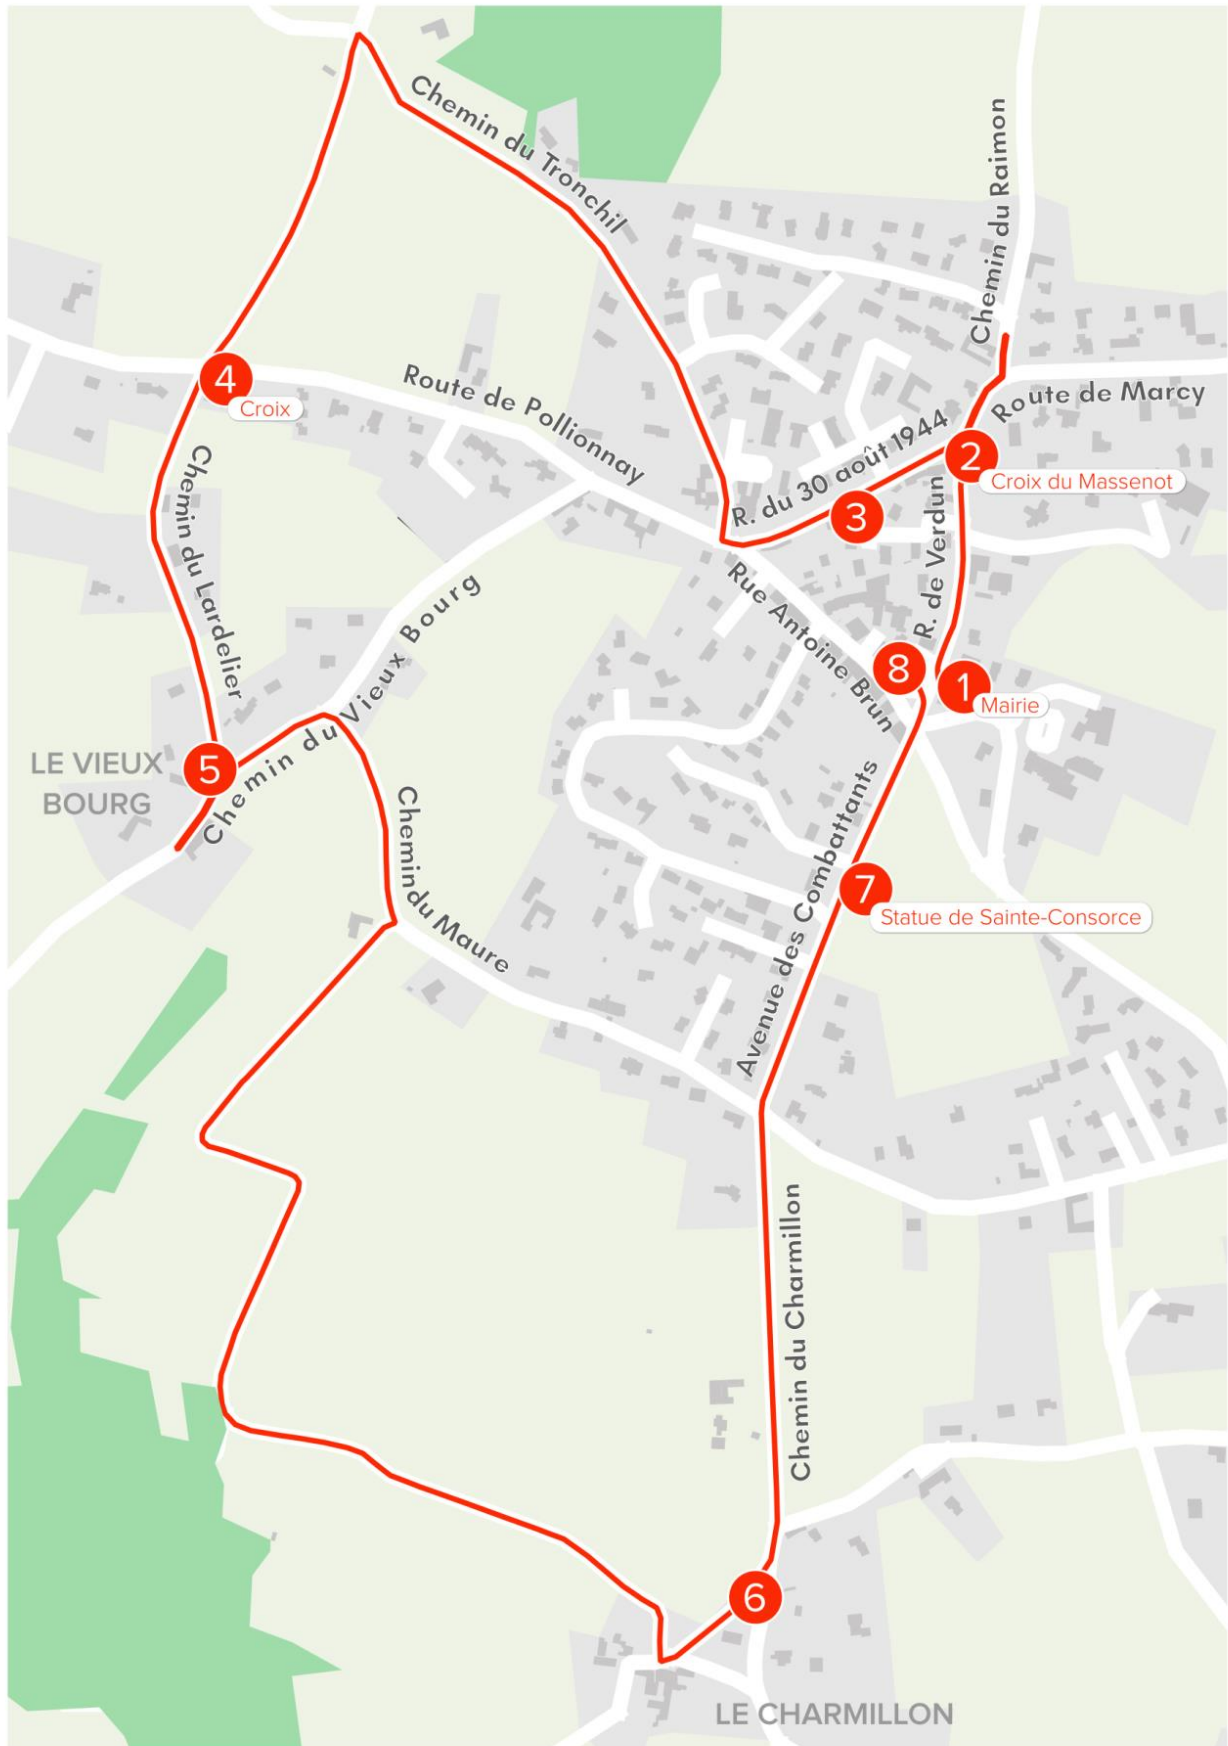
Chemin du Tronchil

Chemin du Raimon

Route de Marcy

4
Croix

Route de Pollionnay

R. du 30 août 1944

2
Croix du Massenot

3

Chemin du Lardelier

Chemin du Vieux Bourg

Rue Antoine Brun

R. de Verdun

8

1
Mairie

LE VIEUX BOURG

5

Chemindu Maure

Avenue des Combattants

7
Statue de Sainte-Consorce

Chemin du Charmillon

6

LE CHARMILLON